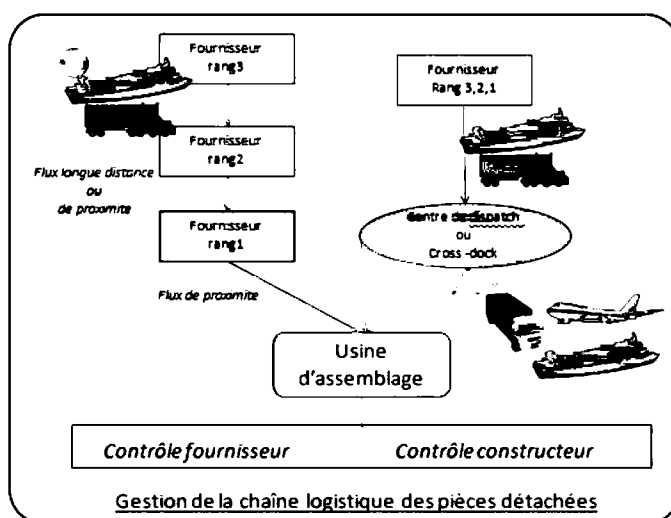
Fournisseur rang3

Fournisseur rang2

Flux longue distance ou de proximite

Fournisseur rang1

Flux de proximite

Fournisseur Rang 3,2,1

Centre de dispatch ou Cross -dock

Usine d'assemblage

Contrôle fournisseur

Contrôle constructeur

Gestion de la chaîne logistique des pièces détachées